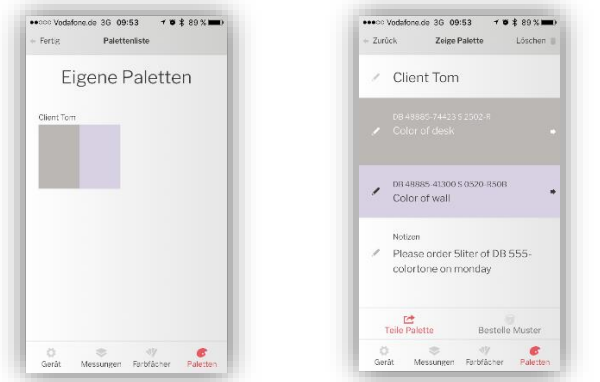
●●○○○ Vodafone.de 3G 09:53 80 %
Fertig Palettenliste
Eigene Paletten
Client Tom
Gerät Messungen Farbfächer Paletten

●●○○○ Vodafone.de 3G 09:53 80 %
Zurück Zeige Palette Löschen
Client Tom
DB 48885-74423 S 2002-R
Color of desk
DB 48885-41300 S 0520-R50B
Color of wall
Notizen
Please order 5liter of DB 555-colortone on monday
Teile Palette Bestelle Muster
Gerät Messungen Farbfächer Paletten